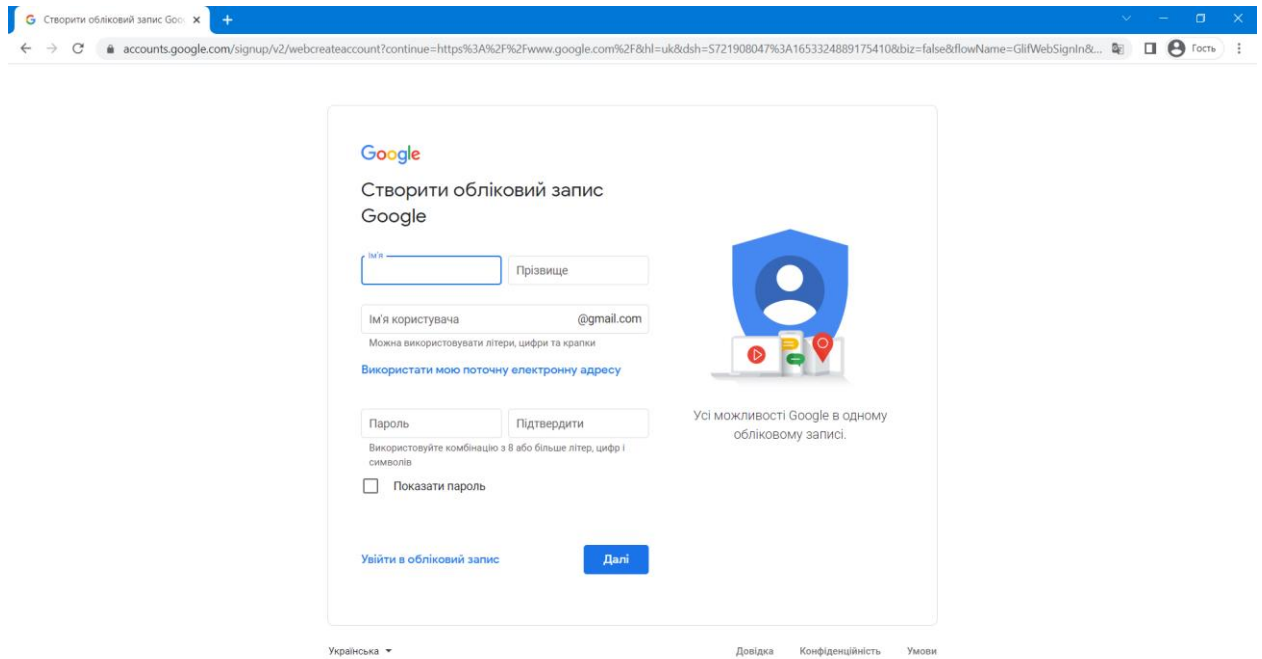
Створити обліковий запис Goo

accounts.google.com/signup/v2/webcreateaccount?continue=https%3A%2F%2Fwww.google.com%2F&hl=uk&dsh=S721908047%3A1653324889175410&biz=false&flowName=GlifWebSignIn&...

Гость

Google

Створити обліковий запис Google

Ім'я

Прізвище

Ім'я користувача

@gmail.com

Можна використовувати літери, цифри та крапки

Використати мою поточну електронну адресу

Пароль

Підтвердити

Використовуйте комбінацію з 8 або більше літер, цифр і символів

Показати пароль

Увійти в обліковий запис

Далі

Усі можливості Google в одному обліковому записі.

Українська

Довідка

Конфіденційність

Умови